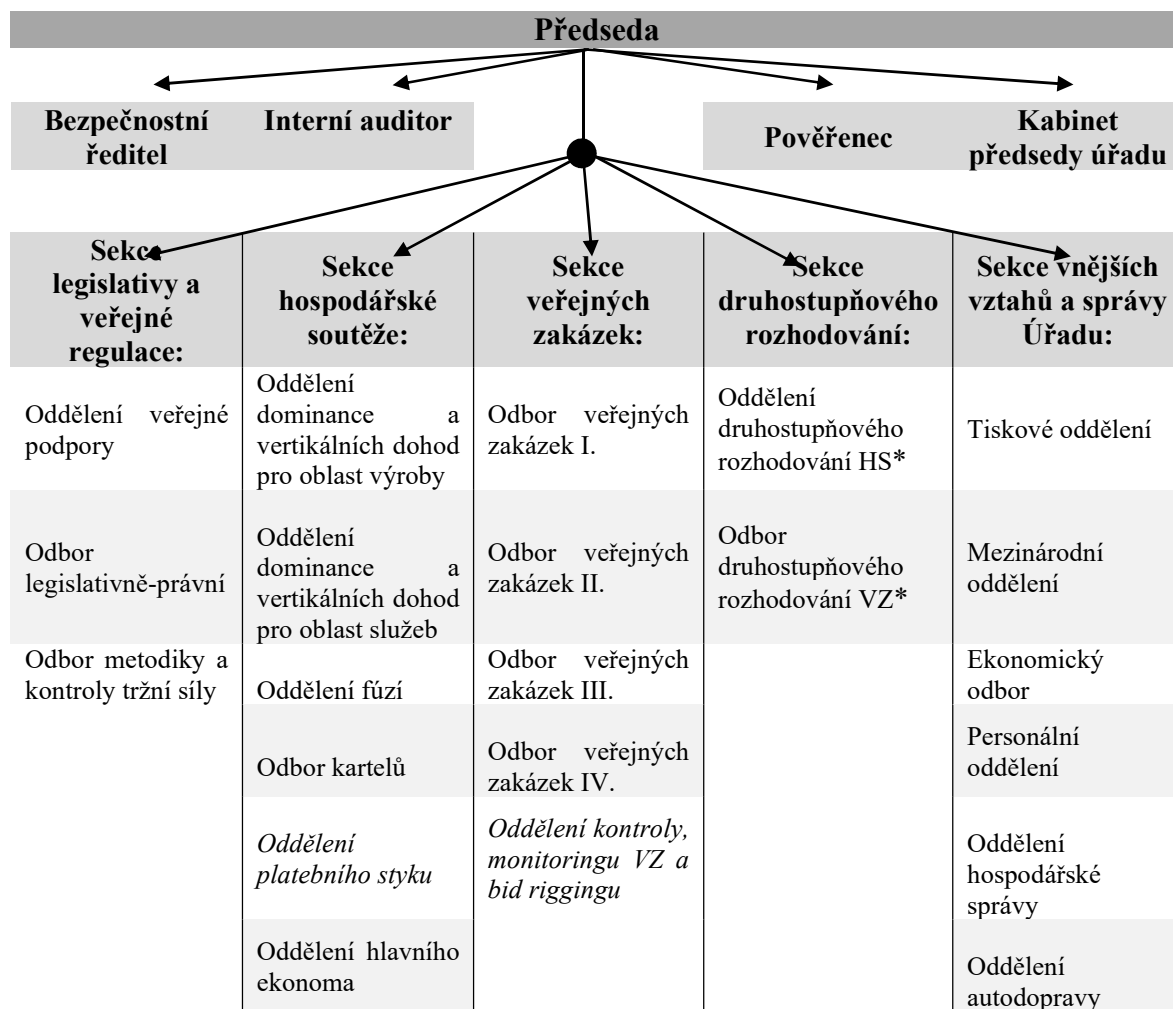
Předseda

Bezpečnostní ředitel

Interní auditor

Pověřenec

Kabinet předsedy úřadu

| Sekce legislativy a veřejné regulace: | Sekce hospodářské soutěže: | Sekce veřejných zakázek: | Sekce druhostupňového rozhodování: | Sekce vnějších vztahů a správy Úřadu: |
|---|---|---|---|---|
| Oddělení veřejné podpory | Oddělení dominance a vertikálních dohod pro oblast výroby | Odbor veřejných zakázek I. | Oddělení druhostupňového rozhodování HS* | Tiskové oddělení |
| Odbor legislativně-právní | Oddělení dominance a vertikálních dohod pro oblast služeb | Odbor veřejných zakázek II. | Odbor druhostupňového rozhodování VZ* | Mezinárodní oddělení |
| Odbor metodiky a kontroly tržní síly | Oddělení fúzí | Odbor veřejných zakázek III. | | Ekonomický odbor |
| | Odbor kartelů | Odbor veřejných zakázek IV. | | Personální oddělení |
| | *Oddělení platebního styku* | *Oddělení kontroly, monitoringu VZ a bid riggingu* | | Oddělení hospodářské správy |
| | Oddělení hlavního ekonoma | | | Oddělení autodopravy |